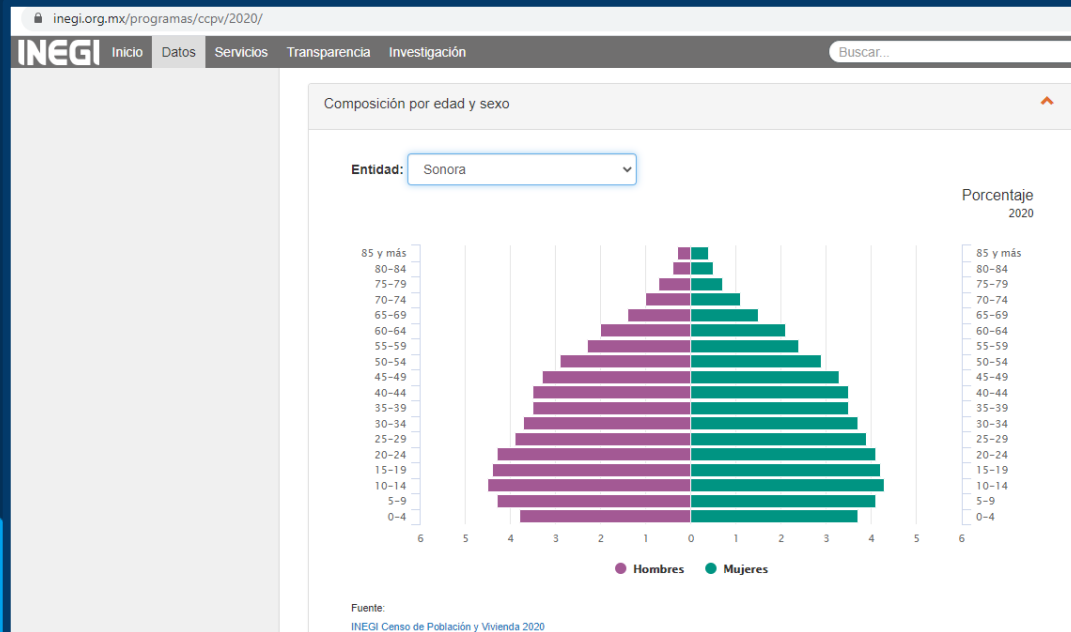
inegi.org.mx/programas/ccpv/2020/

INEGI Inicio Datos Servicios Transparencia Investigación Buscar...

Composición por edad y sexo

Entidad: Sonora

Porcentaje
2020

| 85 y más | 85 y más |
|---|---|
| 80-84 | 80-84 |
| 75-79 | 75-79 |
| 70-74 | 70-74 |
| 65-69 | 65-69 |
| 60-64 | 60-64 |
| 55-59 | 55-59 |
| 50-54 | 50-54 |
| 45-49 | 45-49 |
| 40-44 | 40-44 |
| 35-39 | 35-39 |
| 30-34 | 30-34 |
| 25-29 | 25-29 |
| 20-24 | 20-24 |
| 15-19 | 15-19 |
| 10-14 | 10-14 |
| 5-9 | 5-9 |
| 0-4 | 0-4 |

6 5 4 3 2 1 0 1 2 3 4 5 6

Hombres Mujeres

Fuente:
INEGI Censo de Población y Vivienda 2020